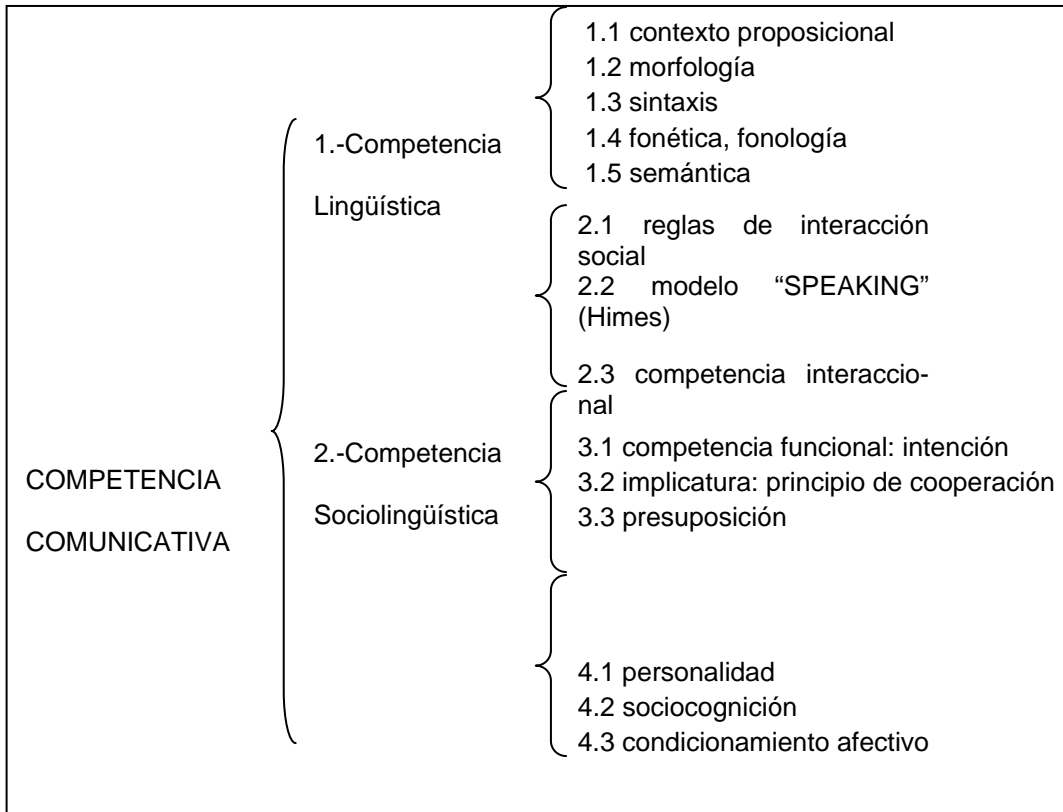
COMPETENCIA COMUNICATIVA

1.-Competencia Lingüística

1.1 contexto proposicional
1.2 morfología
1.3 sintaxis
1.4 fonética, fonología
1.5 semántica

2.1 reglas de interacción social
2.2 modelo "SPEAKING" (Himes)
2.3 competencia interaccional

2.-Competencia Sociolingüística

3.1 competencia funcional: intención
3.2 implicatura: principio de cooperación
3.3 presuposición

4.1 personalidad
4.2 sociocognición
4.3 condicionamiento afectivo